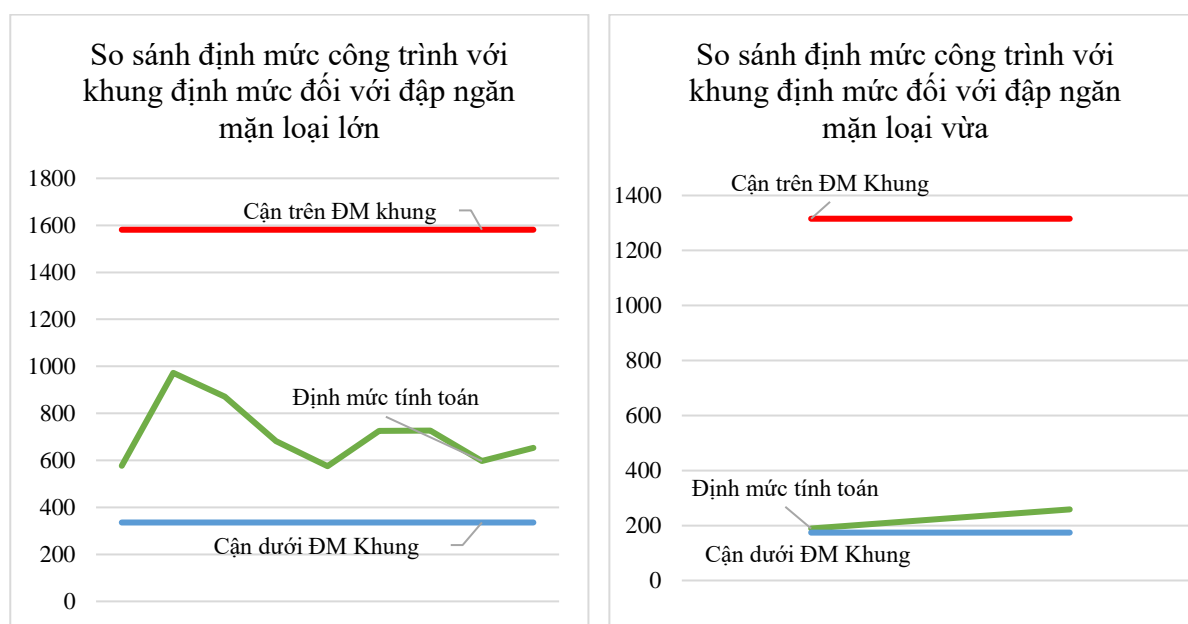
So sánh định mức công trình với khung định mức đối với đập ngăn mặn loại lớn

1800
1600
1400
1200
1000
800
600
400
200
0

Cận trên ĐM khung
Định mức tính toán
Cận dưới ĐM Khung

So sánh định mức công trình với khung định mức đối với đập ngăn mặn loại vừa

1400
1200
1000
800
600
400
200
0

Cận trên ĐM Khung
Định mức tính toán
Cận dưới ĐM Khung